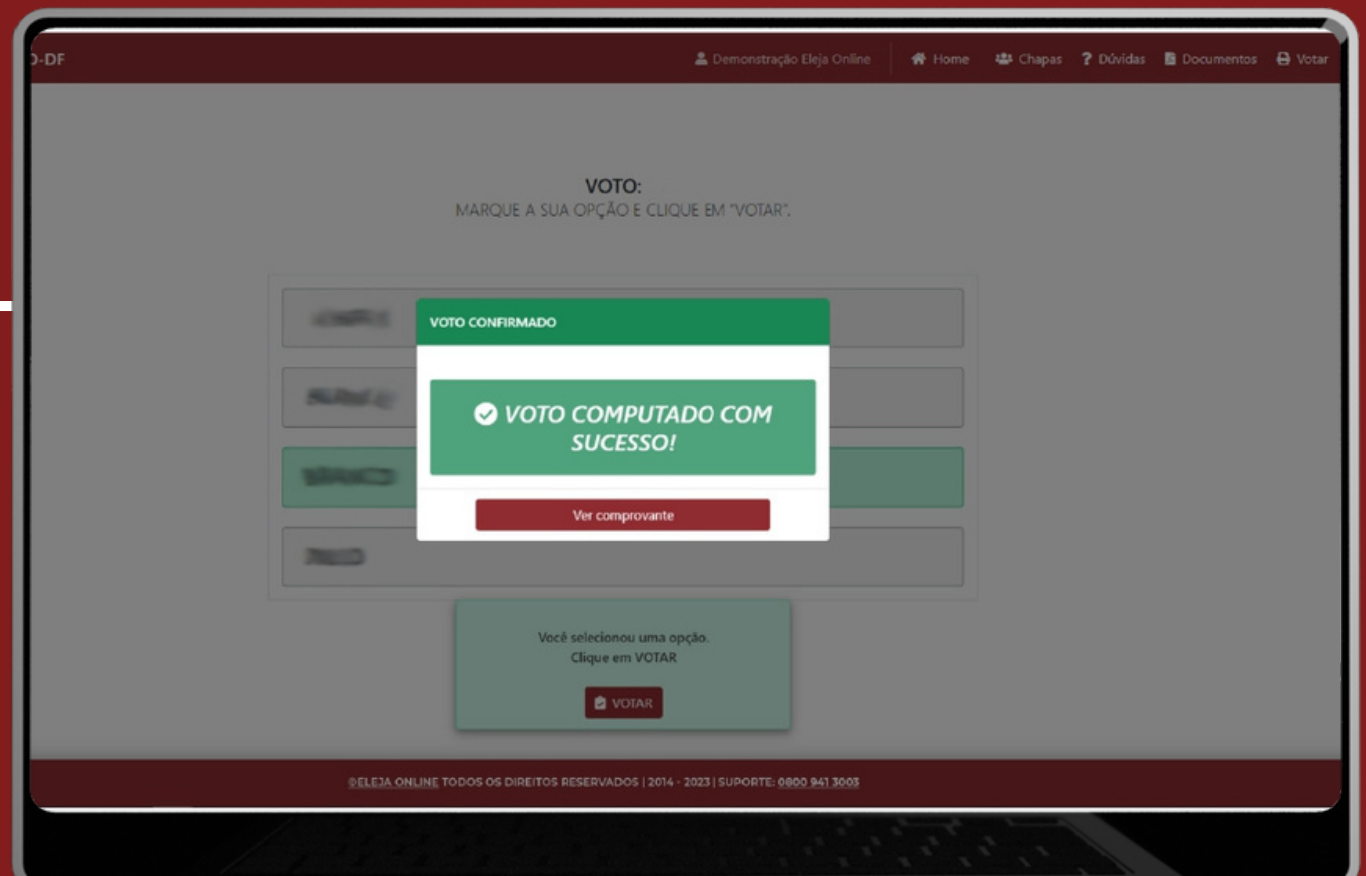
D-DF

Demonstração Eleja Online | Home | Chapas | ? Dúvidas | Documentos | Votar

VOTO:
MARQUE A SUA OPÇÃO E CLIQUE EM "VOTAR".

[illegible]

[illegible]

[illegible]

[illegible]

VOTO CONFIRMADO

VOTO COMPUTADO COM SUCESSO!

Ver comprovante

Você selecionou uma opção.
Clique em VOTAR

VOTAR

©ELEJA ONLINE TODOS OS DIREITOS RESERVADOS | 2014 - 2023 | SUPORTE: 0800 941 3003